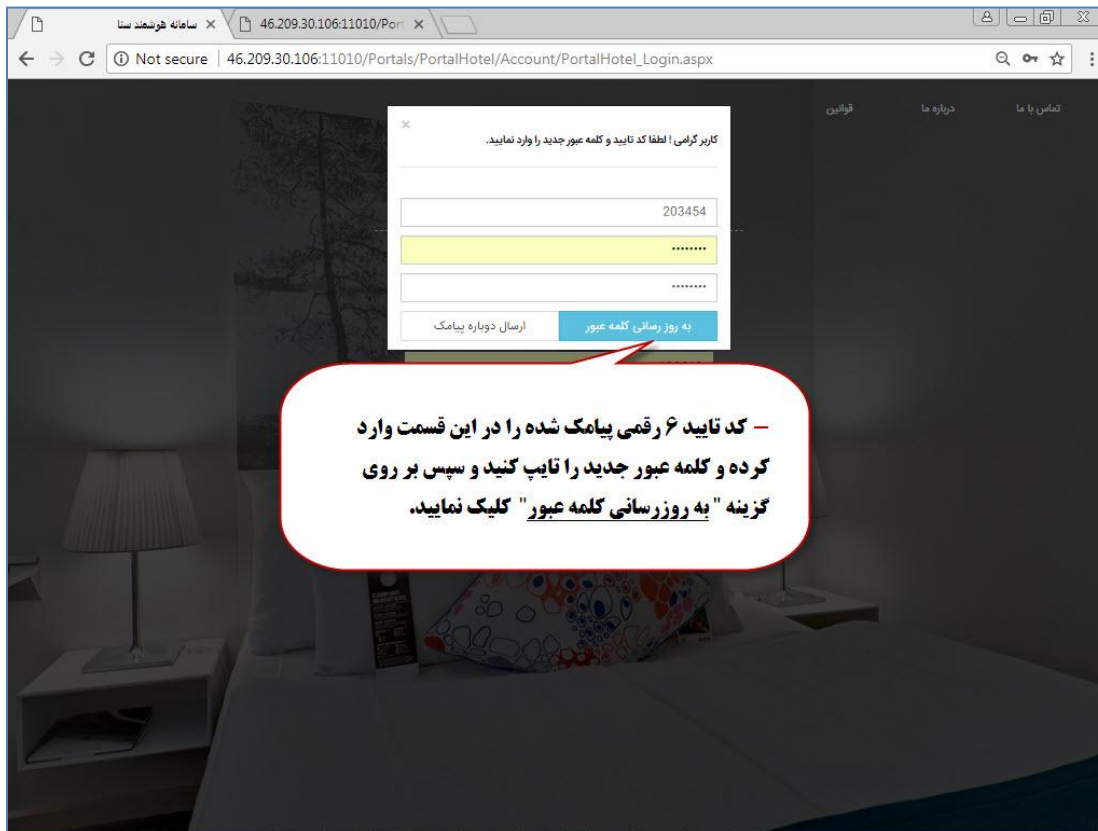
سامانه هوشمند سنا ×
46.209.30.106:11010/Port ×
Not secure | 46.209.30.106:11010/Portals/PortalHotel/Account/PortalHotel_Login.aspx

تماس با ما
درباره ما
قوانین

×
کاربر گرامی ! لطفا کد تایید و کلمه عبور جدید را وارد نمایید.

203454
........
........

به روز رسانی کلمه عبور
ارسال دوباره پیامک

– کد تایید ۶ رقمی پیامک شده را در این قسمت وارد کرده و کلمه عبور جدید را تایپ کنید و سپس بر روی گزینه " به روزرسانی کلمه عبور" کلیک نمایید.